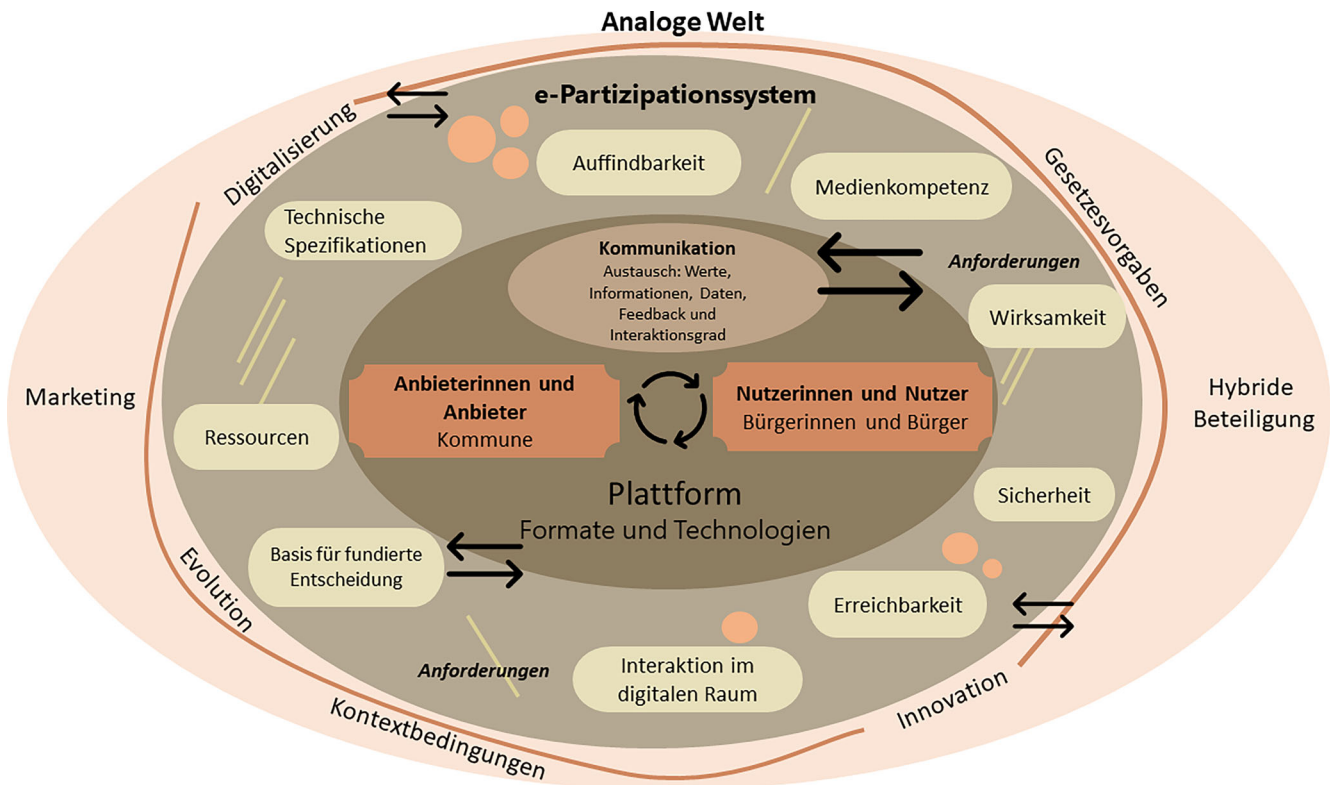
Analoge Welt

e-Partizipationssystem

Digitalisierung

Gesetzesvorgaben

Auffindbarkeit

Medienkompetenz

Technische Spezifikationen

Kommunikation
Austausch: Werte, Informationen, Daten, Feedback und Interaktionsgrad

Anforderungen

Wirksamkeit

Marketing

Hybride Beteiligung

Anbieterinnen und Anbieter
Kommune

Nutzerinnen und Nutzer
Bürgerinnen und Bürger

Ressourcen

Plattform
Formate und Technologien

Sicherheit

Basis für fundierte Entscheidung

Evolution

Erreichbarkeit

Anforderungen

Interaktion im digitalen Raum

Innovation

Kontextbedingungen